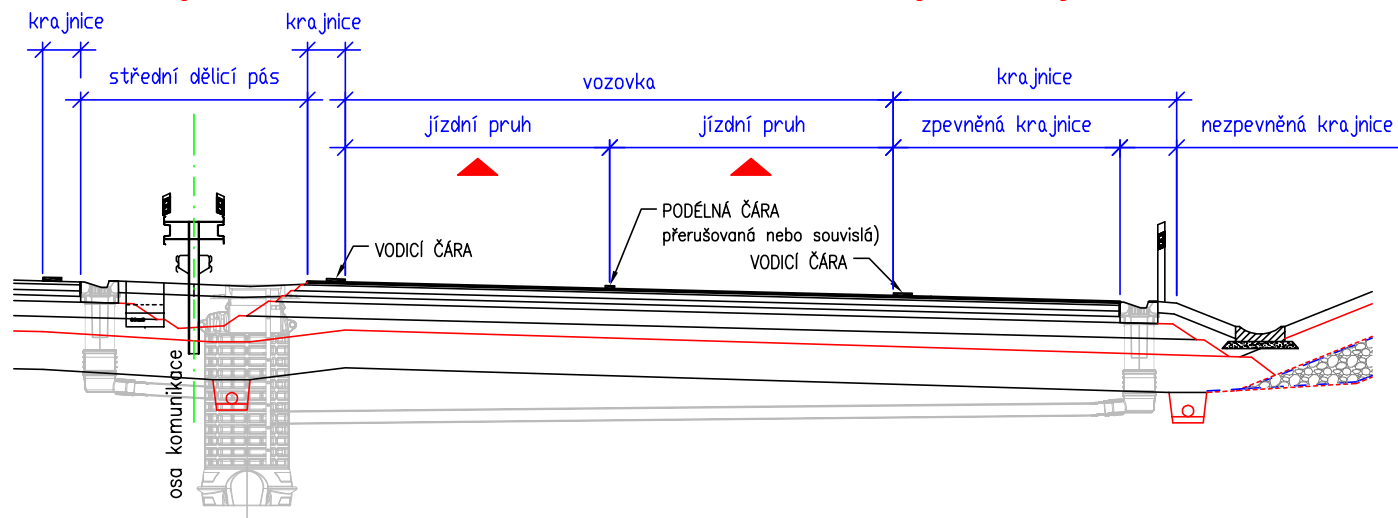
krajnice

krajnice

střední dělicí pás

vozovka

krajnice

jízdní pruh

jízdní pruh

zpevněná krajnice

nezpevněná krajnice

PODÉLNÁ ČÁRA
přerušovaná nebo souvislá)

VODICÍ ČÁRA

VODICÍ ČÁRA

osa komunikace